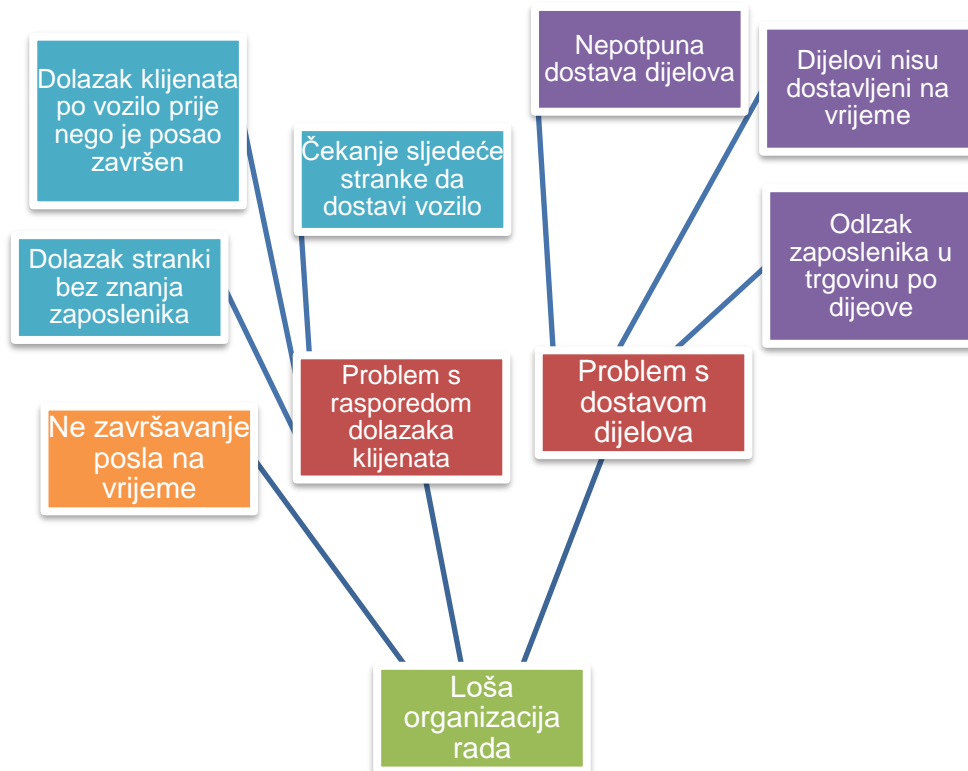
Nepotpuna dostava dijelova

Dijelovi nisu dostavljeni na vrijeme

Dolazak klijenata po vozilo prije nego je posao završen

Čekanje sljedeće stranke da dostavi vozilo

Odlzak zaposlenika u trgovinu po dijeove

Dolazak stranki bez znanja zaposlenika

Problem s rasporedom dolazaka klijenata

Problem s dostavom dijelova

Ne završavanje posla na vrijeme

Loša organizacija rada